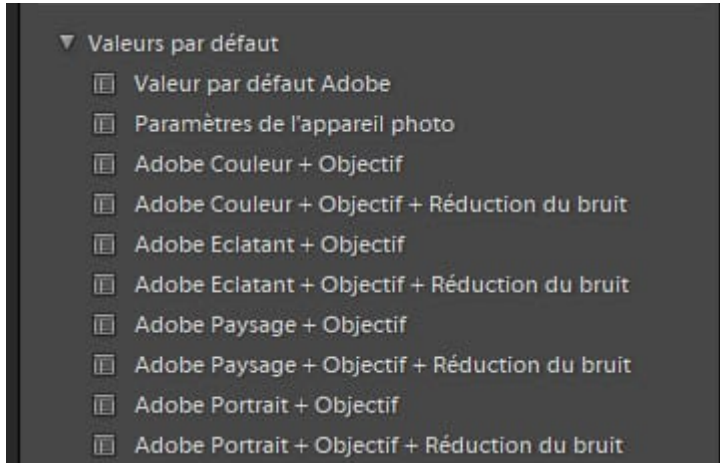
▼ Valeurs par défaut

Valeur par défaut Adobe

Paramètres de l'appareil photo

Adobe Couleur + Objectif

Adobe Couleur + Objectif + Réduction du bruit

Adobe Eclatant + Objectif

Adobe Eclatant + Objectif + Réduction du bruit

Adobe Paysage + Objectif

Adobe Paysage + Objectif + Réduction du bruit

Adobe Portrait + Objectif

Adobe Portrait + Objectif + Réduction du bruit